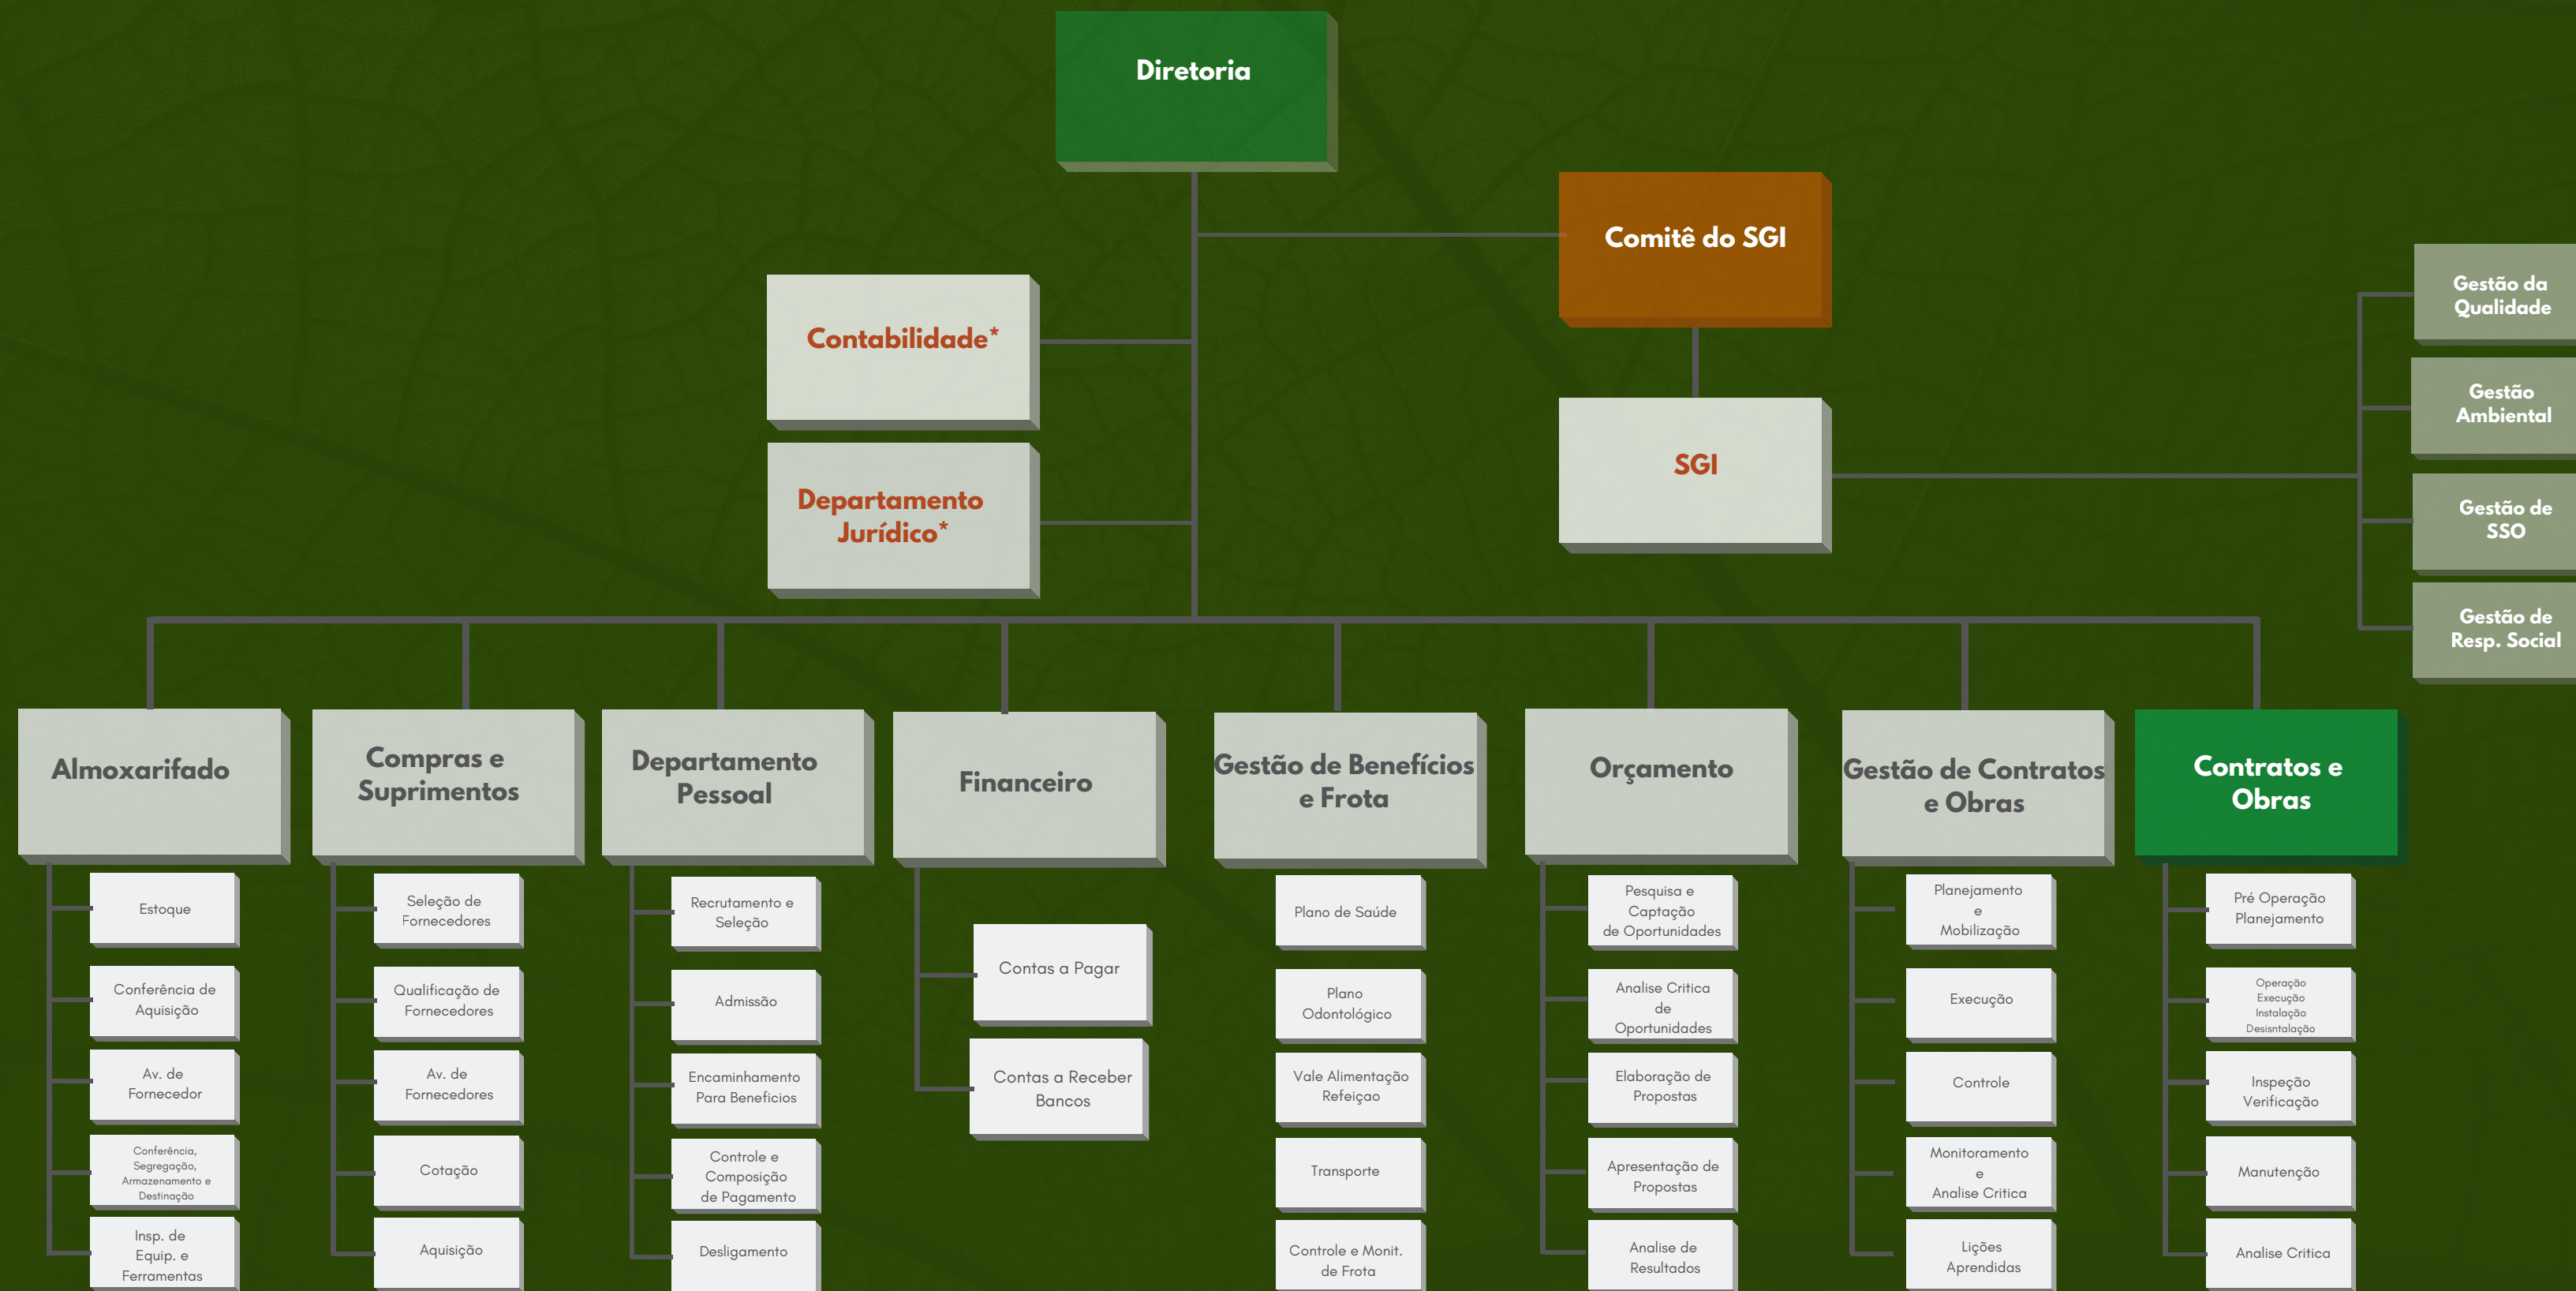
Diretoria

Comitê do SGI

Contabilidade*

Departamento Jurídico*

SGI

Gestão da Qualidade

Gestão Ambiental

Gestão de SSO

Gestão de Resp. Social

Almoxarifado

Estoque

Conferência de Aquisição

Av. de Fornecedor

Conferência, Segregação, Armazenamento e Destinação

Insp. de Equip. e Ferramentas

Compras e Suprimentos

Seleção de Fornecedores

Qualificação de Fornecedores

Av. de Fornecedores

Cotação

Aquisição

Departamento Pessoal

Recrutamento e Seleção

Admissão

Encaminhamento Para Benefícios

Controle e Composição de Pagamento

Desligamento

Financeiro

Contas a Pagar

Contas a Receber Bancos

Gestão de Benefícios e Frota

Plano de Saúde

Plano Odontológico

Vale Alimentação Refeiçao

Transporte

Controle e Monit. de Frota

Orçamento

Pesquisa e Captação de Oportunidades

Analise Critica de Oportunidades

Elaboração de Propostas

Apresentação de Propostas

Analise de Resultados

Gestão de Contratos e Obras

Planejamento e Mobilização

Execução

Controle

Monitoramento e Analise Critica

Lições Aprendidas

Contratos e Obras

Pré Operação Planejamento

Operação Execução Instalação Desisntalação

Inspeção Verificação

Manutenção

Analise Critica